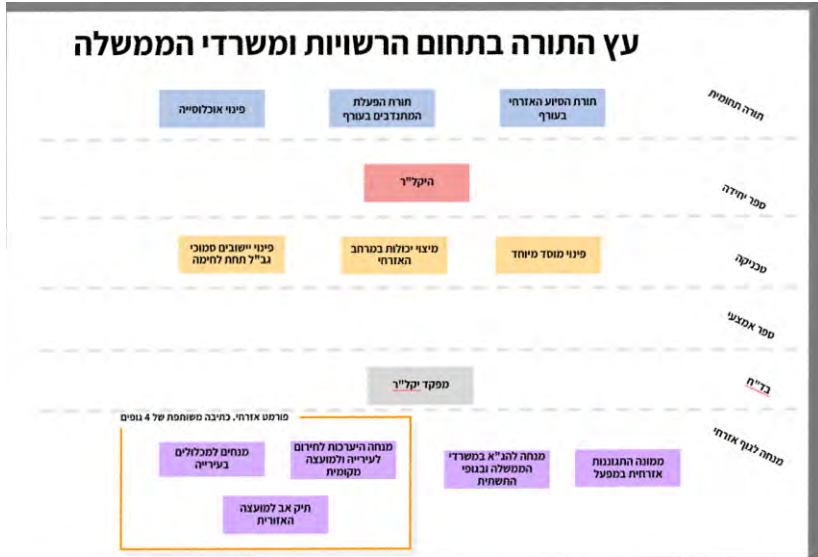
עץ התורה בתחום הרשויות ומשרדי הממשלה

תורה תחומית

תורת הסיוע האזרחי בעורף

תורת הפעלת המתנדבים בעורף

פינוי אוכלוסייה

ספר יחידה

היקל"ר

טכניקה

פינוי מוסד מיוחד

מיצוי יכולות במרחב האזרחי

פינוי יישובים סמוכי גב"ל תחת לחימה

ספר אמצעי

בל"ח

מפקד יקל"ר

מנחה לגוף אזרחי

ממונה התגוננות אזרחית במפעל

מנחה להג"א במשרדי הממשלה ובגופי התשתית

פורמט אזרחי. כתיבה משותפת של 4 גופים

מנחה היערכות לחירום לעירייה ולמועצה מקומית

מנחים למכלולים בעירייה

תיק אב למועצה האזורית